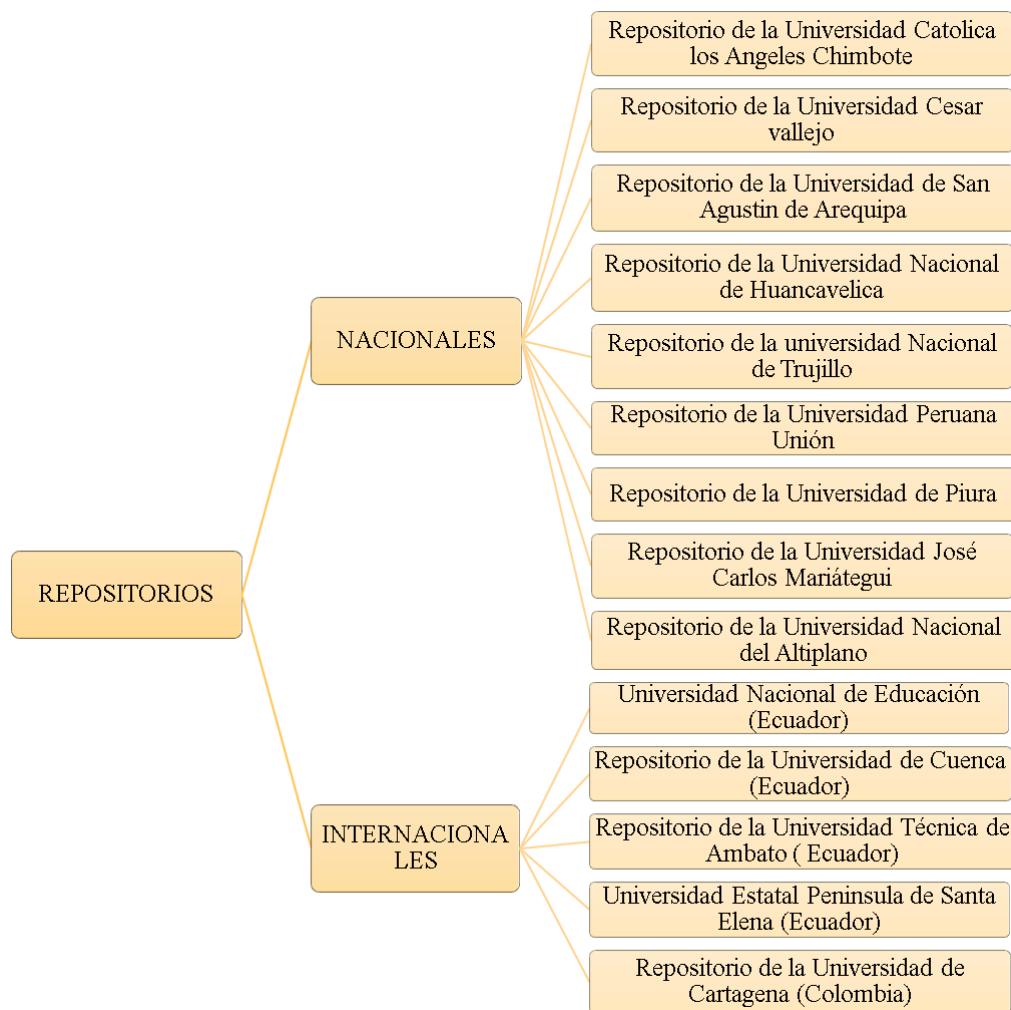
REPOSITORIOS

NACIONALES

Repositorio de la Universidad Catolica los Angeles Chimbote

Repositorio de la Universidad Cesar vallejo

Repositorio de la Universidad de San Agustin de Arequipa

Repositorio de la Universidad Nacional de Huancavelica

Repositorio de la universidad Nacional de Trujillo

Repositorio de la Universidad Peruana Unión

Repositorio de la Universidad de Piura

Repositorio de la Universidad José Carlos Mariátegui

Repositorio de la Universidad Nacional del Altiplano

INTERNACIONALES

Universidad Nacional de Educación (Ecuador)

Repositorio de la Universidad de Cuenca (Ecuador)

Repositorio de la Universidad Técnica de Ambato ( Ecuador)

Universidad Estatal Peninsula de Santa Elena (Ecuador)

Repositorio de la Universidad de Cartagena (Colombia)